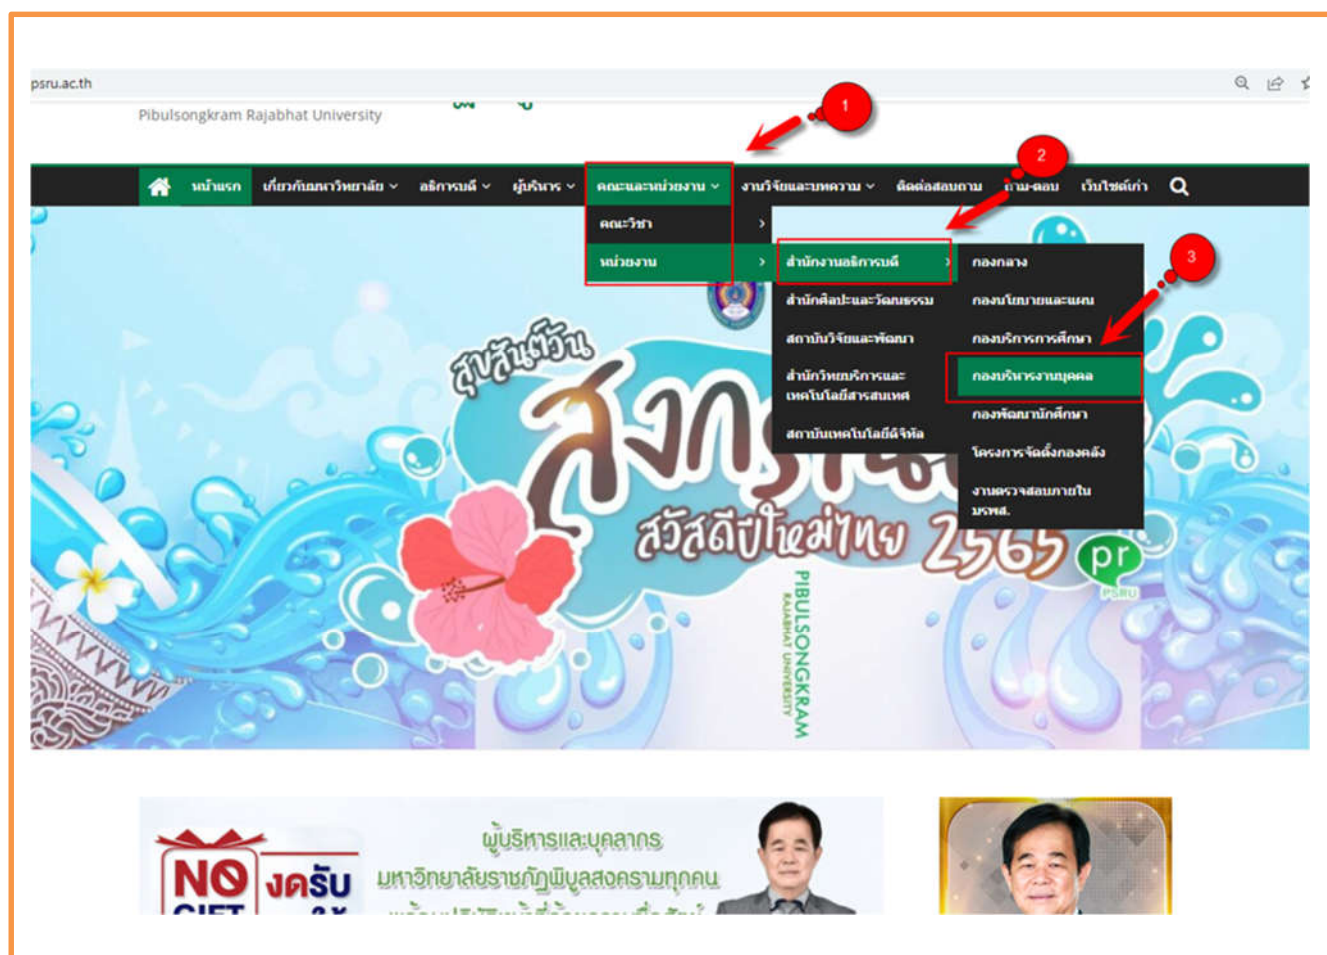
psru.ac.th

Pibulsongkram Rajabhat University

1

2

3

หน้าแรก เกี่ยวกับมหาวิทยาลัย อธิการบดี ผู้บริหาร คณะและหน่วยงาน งานวิจัยและบทความ ติดต่อสอบถาม ถาม-ตอบ เว็บไซต์เก่า

คณะวิชา

หน่วยงาน

สำนักงานอธิการบดี

สำนักศิลปะและวัฒนธรรม

สถาบันวิจัยและพัฒนา

สำนักวิทยบริการและเทคโนโลยีสารสนเทศ

สถาบันเทคโนโลยีดิจิทัล

กองกลาง

กองนโยบายและแผน

กองบริการการศึกษา

กองบริหารงานบุคคล

กองพัฒนานักศึกษา

โครงการจัดตั้งกองคลัง

งานตรวจสอบภายใน มรพส.

สุขสันต์วัน สงกรานต์ สวัสดีปีใหม่ไทย 2565

pr PSRU

PIBULSONGKRAM RAJABHAT UNIVERSITY

NO GIFT งดรับ

ผู้บริหารและบุคลากร มหาวิทยาลัยราชภัฏพิบูลสงครามทุกคน

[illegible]